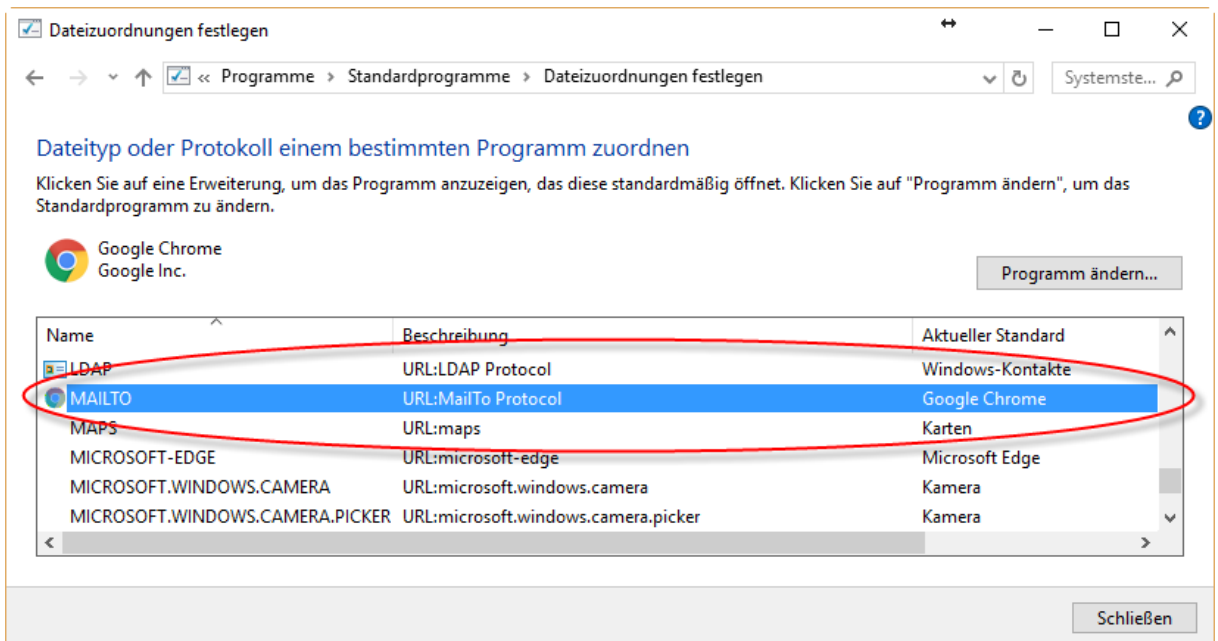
Dateizuordnungen festlegen

« Programme › Standardprogramme › Dateizuordnungen festlegen

Systemste...

Dateityp oder Protokoll einem bestimmten Programm zuordnen

Klicken Sie auf eine Erweiterung, um das Programm anzuzeigen, das diese standardmäßig öffnet. Klicken Sie auf "Programm ändern", um das Standardprogramm zu ändern.

Google Chrome
Google Inc.

Programm ändern...

| Name | Beschreibung | Aktueller Standard |
|---|---|---|
| LDAP | URL:LDAP Protocol | Windows-Kontakte |
| MAILTO | URL:MailTo Protocol | Google Chrome |
| MAPS | URL:maps | Karten |
| MICROSOFT-EDGE | URL:microsoft-edge | Microsoft Edge |
| MICROSOFT.WINDOWS.CAMERA | URL:microsoft.windows.camera | Kamera |
| MICROSOFT.WINDOWS.CAMERA.PICKER | URL:microsoft.windows.camera.picker | Kamera |

Schließen